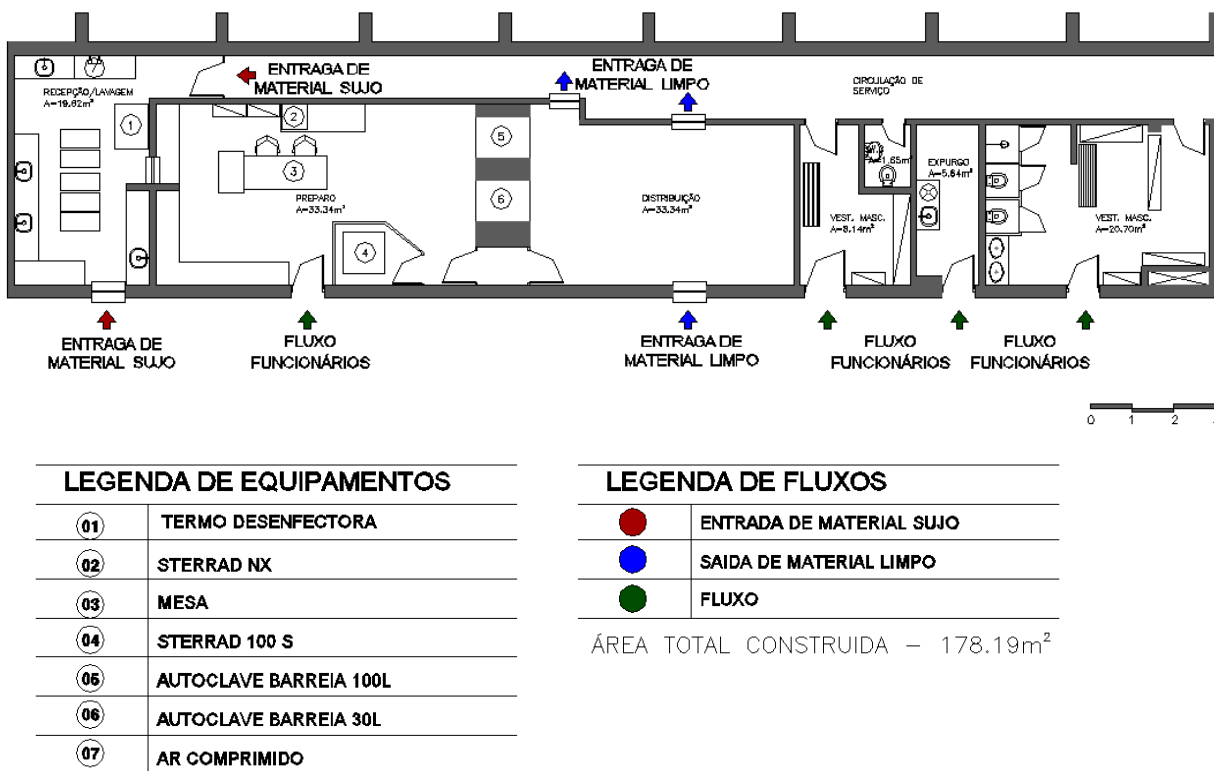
7
ENTRAGA DE
MATERIAL SUJO
ENTRAGA DE
MATERIAL LIMPO
CIRCULAÇÃO DE SERVIÇO
RECEPÇÃO/LAVAGEM
A=19.62m²
1
2
3
5
6
4
PREPARO
A=33.34m²
DISTRIBUIÇÃO
A=33.34m²
A=1.65m²
EXPURGO
A=5.64m²
VEST. MASC.
A=8.14m²
VEST. MASC.
A=20.70m²

ENTRAGA DE
MATERIAL SUJO
FLUXO
FUNCIONÁRIOS
ENTRAGA DE
MATERIAL LIMPO
FLUXO
FUNCIONÁRIOS
FLUXO
FUNCIONÁRIOS

0 1 2

LEGENDA DE EQUIPAMENTOS

| | |
|---|---|
| 01 | TERMO DESENFECTORA |
| 02 | STERRAD NX |
| 03 | MESA |
| 04 | STERRAD 100 S |
| 05 | AUTOCLAVE BARREIA 100L |
| 06 | AUTOCLAVE BARREIA 30L |
| 07 | AR COMPRIMIDO |

LEGENDA DE FLUXOS

| | |
|---|---|
| | ENTRADA DE MATERIAL SUJO |
| | SAIDA DE MATERIAL LIMPO |
| | FLUXO |

ÁREA TOTAL CONSTRUIDA – 178.19m²